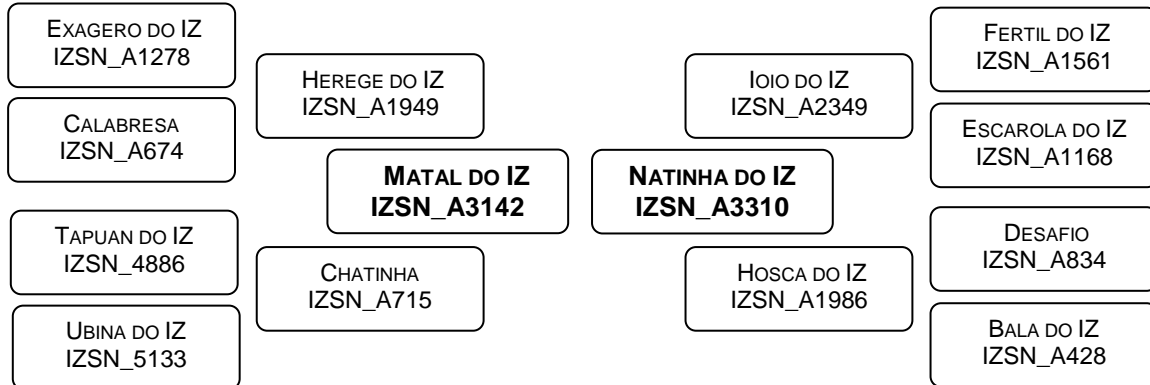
Exagero do IZ
IZSN_A1278

Calabresa
IZSN_A674

Herege do IZ
IZSN_A1949

Matal do IZ
IZSN_A3142

Chatinha
IZSN_A715

Tapuan do IZ
IZSN_4886

Ubina do IZ
IZSN_5133

Ioio do IZ
IZSN_A2349

Natinha do IZ
IZSN_A3310

Hosca do IZ
IZSN_A1986

Fertil do IZ
IZSN_A1561

Escarola do IZ
IZSN_A1168

Desafio
IZSN_A834

Bala do IZ
IZSN_A428